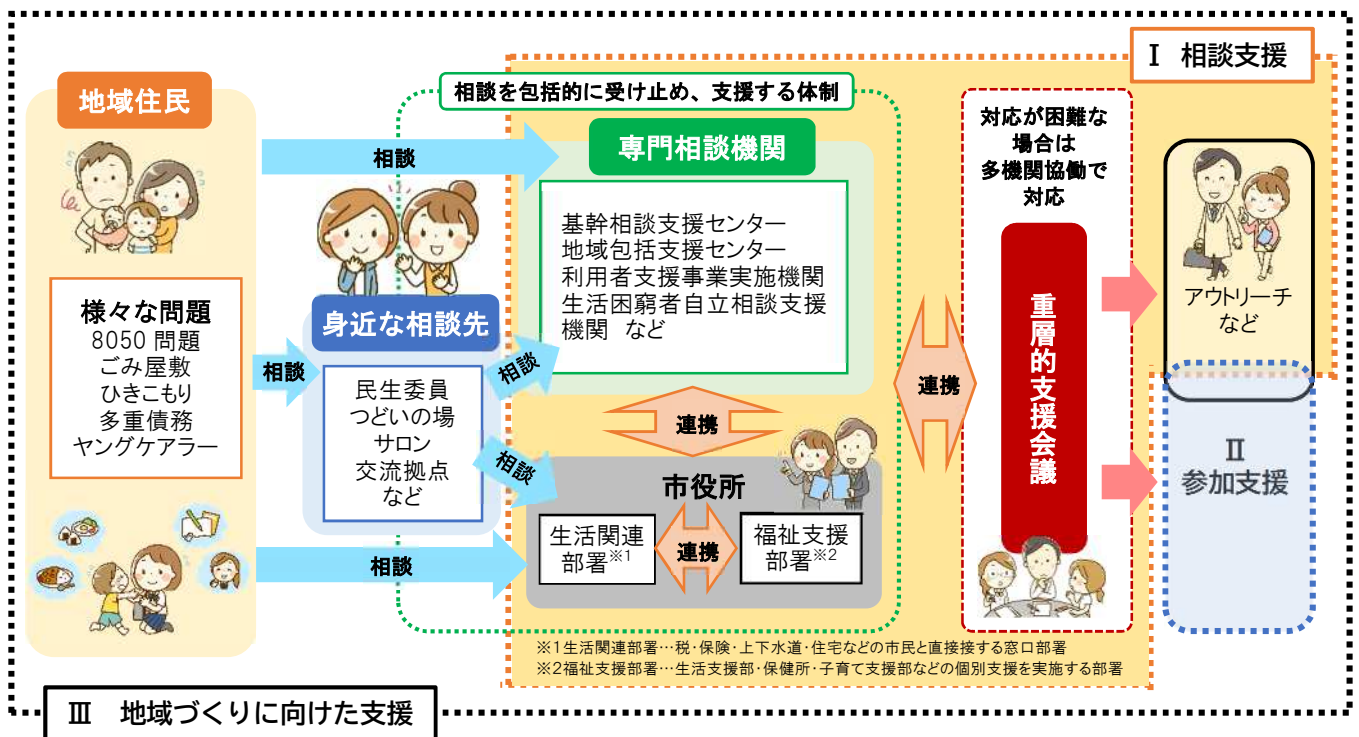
Ⅰ 相談支援

地域住民

様々な問題
8050 問題
ごみ屋敷
ひきこもり
多重債務
ヤングケアラー

相談

相談

相談

相談を包括的に受け止め、支援する体制

身近な相談先

民生委員
つどいの場
サロン
交流拠点
など

相談

相談

専門相談機関

基幹相談支援センター
地域包括支援センター
利用者支援事業実施機関
生活困窮者自立相談支援機関 など

連携

市役所

生活関連部署$^{※1}$

連携

福祉支援部署$^{※2}$

連携

対応が困難な場合は多機関協働で対応

重層的支援会議

アウトリーチ
など

Ⅱ
参加支援

※1生活関連部署…税・保険・上下水道・住宅などの市民と直接接する窓口部署
※2福祉支援部署…生活支援部・保健所・子育て支援部などの個別支援を実施する部署

Ⅲ 地域づくりに向けた支援